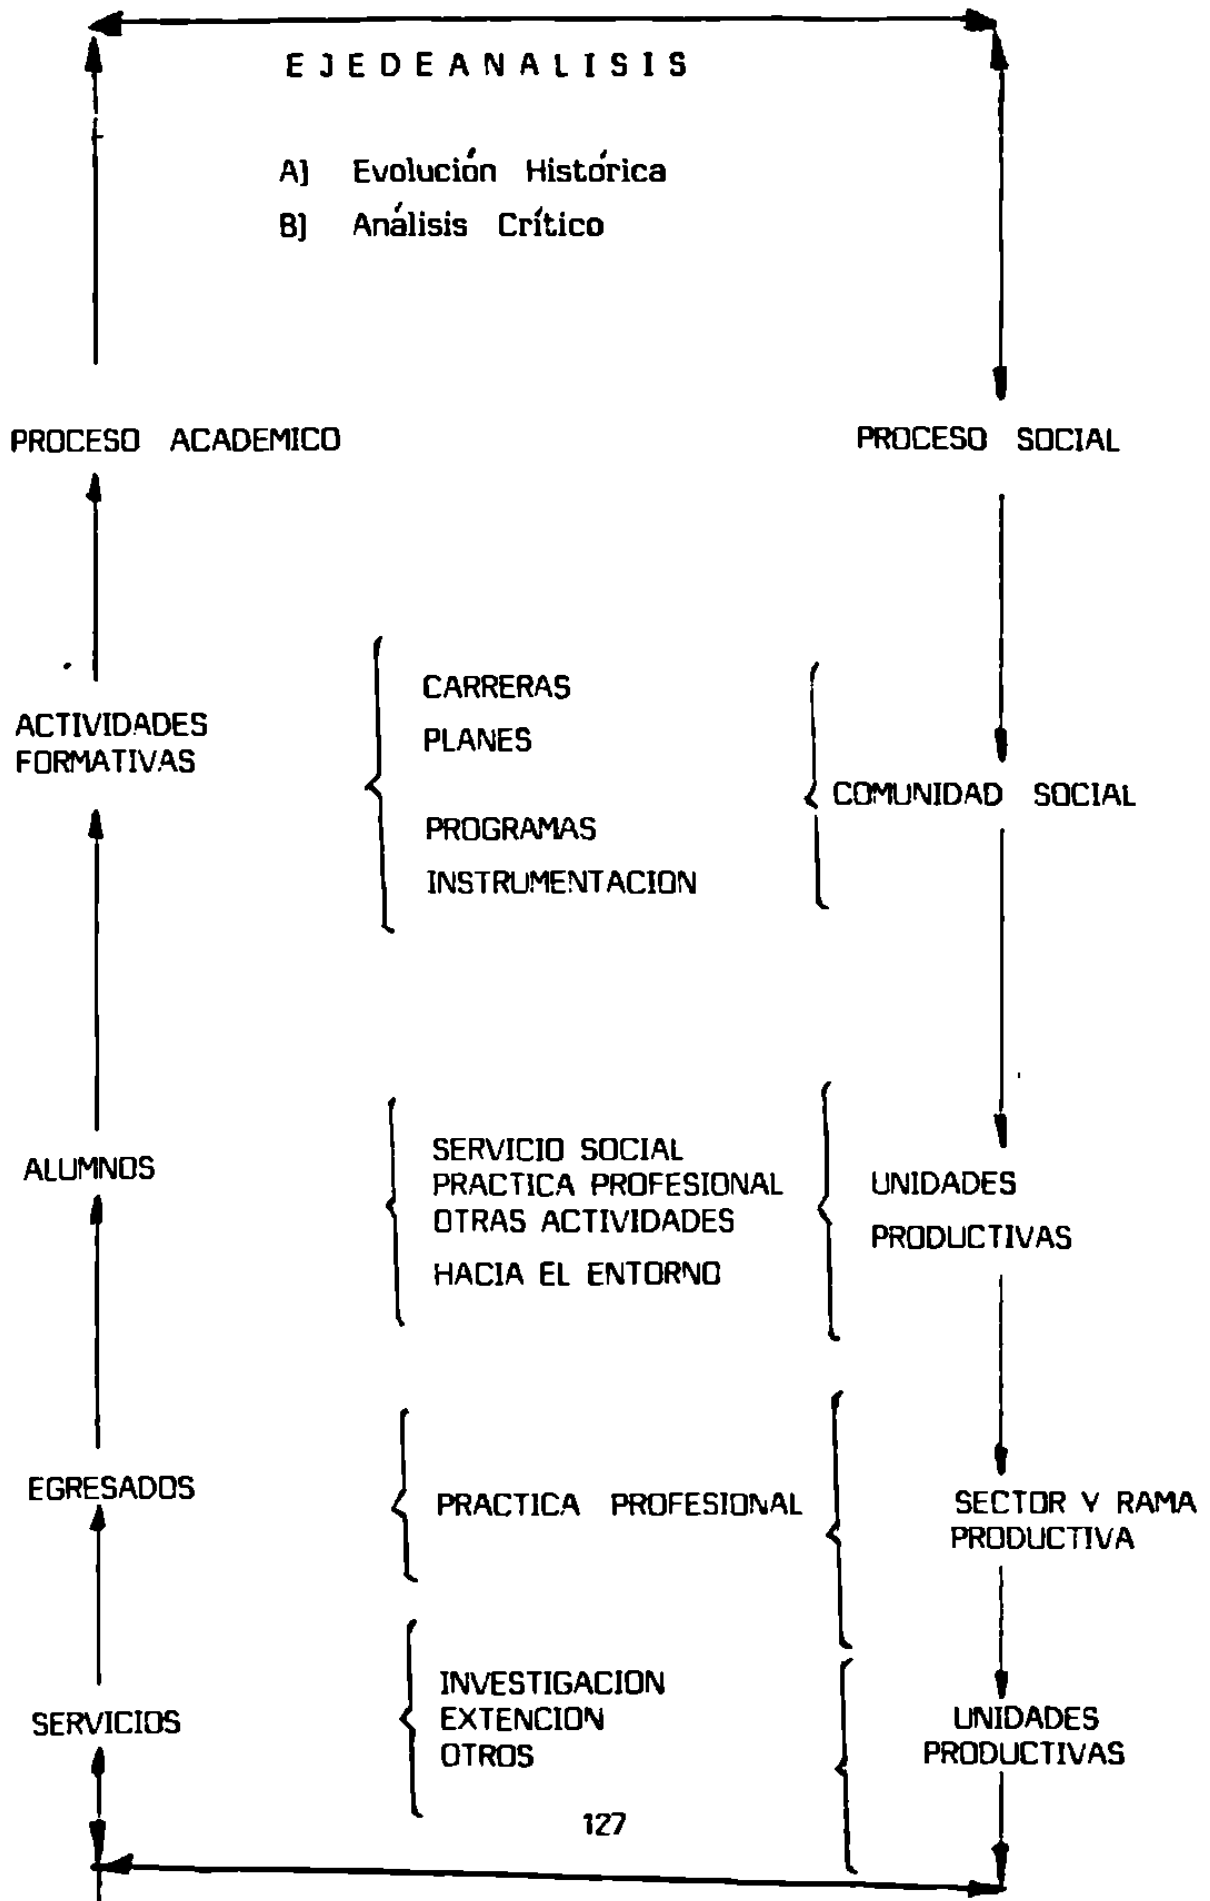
E J E D E A N A L I S I S

A) Evolución Histórica

B) Análisis Crítico

PROCESO ACADEMICO

PROCESO SOCIAL

ACTIVIDADES FORMATIVAS

CARRERAS
PLANES
PROGRAMAS
INSTRUMENTACION

COMUNIDAD SOCIAL

ALUMNOS

SERVICIO SOCIAL
PRACTICA PROFESIONAL
OTRAS ACTIVIDADES
HACIA EL ENTORNO

UNIDADES
PRODUCTIVAS

EGRESADOS

PRACTICA PROFESIONAL

SECTOR Y RAMA
PRODUCTIVA

SERVICIOS

INVESTIGACION
EXTENCION
OTROS

UNIDADES
PRODUCTIVAS

127